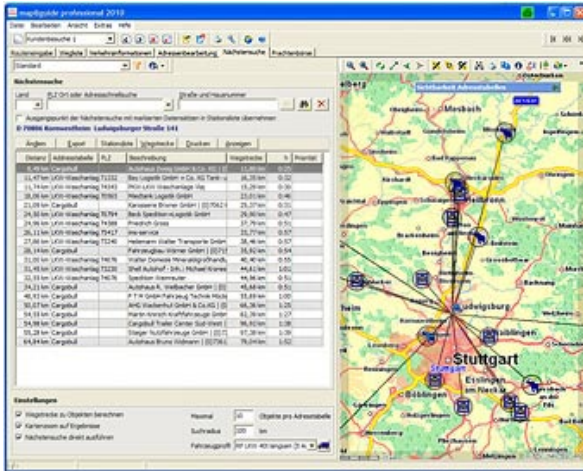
mapNguide professional 2010

Datei Bearbeiten Ansicht Extras Hilfe

Kundenbesuche 1

Routeneingabe Wegliste Verkehrsinformationen Adressenbearbeitung Nächstensuche Frachtenbörse

Standard

Sichtbarkeit Adresstabelle

Nächstensuche

Land PLZ Ort oder Adresstabelle Straße und Hausnummer

Ausgangspunkt der Nächstensuche mit markierten Datensätzen in Stationsliste übernehmen

D 70806 Kornwestheim Ludwigsburger Straße 141

Anfügen Export Stationsliste Wegsuche Drucken Anzeigen

| Distanz | Adresstabelle | PLZ | Beschreibung | Wegstrecke | h | Priorität |
|---|---|---|---|---|---|---|
| 8,49 km | Cargobull | | Autohaus Zwerg GmbH & Co. KG | 11,00 km | 0:20 | |
| 11,47 km | LKW-Waschanlage | 71332 | Bay Logistik GmbH + Co. KG Tank-u | 14,30 km | 0:22 | |
| 11,74 km | LKW-Waschanlage | 74343 | PKW-LKW-Waschanlage Wa | 15,20 km | 0:30 | |
| 15,42 km | LKW-Waschanlage | 70565 | Waschpark Logistik GmbH | 23,01 km | 0:28 | |
| 21,09 km | Cargobull | | Karosserie Brunner GmbH | 25,37 km | 0:31 | |
| 24,50 km | LKW-Waschanlage | 75794 | Beck Spedition+Logistik GmbH | 29,50 km | 0:47 | |
| 24,99 km | LKW-Waschanlage | 74889 | Friedrich Gross | 37,79 km | 0:51 | |
| 26,15 km | LKW-Waschanlage | 75417 | ima-service | 33,77 km | 0:57 | |
| 27,60 km | LKW-Waschanlage | 73240 | Heilemann Walter Transporte GmbH | 38,46 km | 0:57 | |
| 28,14 km | Cargobull | | Fahrzeugbau Wörner GmbH | 35,94 km | 0:54 | |
| 31,00 km | LKW-Waschanlage | 74076 | Walter Domenz Mineralsgrößhandlung | 40,40 km | 0:55 | |
| 31,45 km | LKW-Waschanlage | 73230 | Shell Autohof - Inh.: Michael Krone | 44,61 km | 1:01 | |
| 32,01 km | LKW-Waschanlage | 74076 | Spedition Wenmaier | 42,80 km | 0:57 | |
| 34,21 km | Cargobull | | Autohaus R. Weißacher GmbH | 48,68 km | 0:51 | |
| 40,93 km | Cargobull | | P T W GmbH Fahrzeug Technik Wack | 55,69 km | 1:00 | |
| 50,67 km | Cargobull | | AHG Weißenhof GmbH & Co.KG | 66,36 km | 1:25 | |
| 54,53 km | Cargobull | | Martin Hornich Kraftfahrzeuge GmbH | 61,36 km | 1:27 | |
| 54,98 km | Cargobull | | Cargobull Trailer Center Süd-West | 96,92 km | 1:38 | |
| 55,28 km | Cargobull | | Stieger Nutzfahrzeuge GmbH | 90,57 km | 1:19 | |
| 64,84 km | Cargobull | | Autohaus Bruno Widmann | 78,04 km | 1:52 | |

Einstellungen

Wegstrecke zu Objekten berechnen

Kartenzoom auf Ergebnisse

Nächstensuche direkt ausführen

Maximal 10 Objekte pro Adresstabelle

Suchradius 100 km

Fahrzeugprofil

Mosbach

Heilbronn

Ludwigsburg

Waiblingen

Stuttgart

Esslingen am Neckar

Böblingen